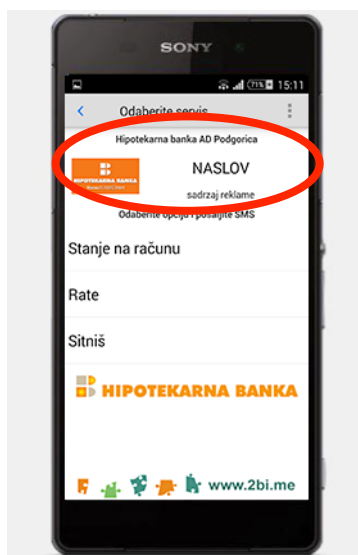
SONY

71% 15:11

Odaberite servis

Hipotekarna banka AD Podgorica

HIPOTEKARNA BANKA

NASLOV

sadrzaj reklame

Odaberite opciju i pošaljite SMS

Stanje na računu

Rate

Sitniš

HIPOTEKARNA BANKA

www.2bi.me